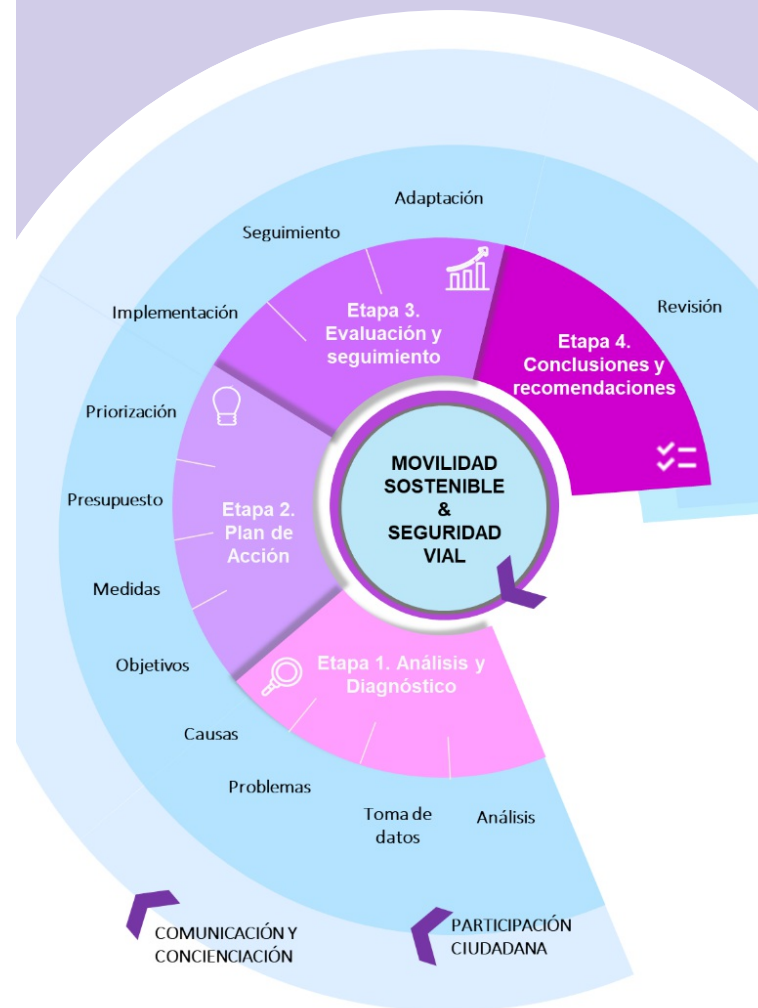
Adaptación

Seguimiento

Revisión

Implementación

Etapa 3. Evaluación y seguimiento

Etapa 4. Conclusiones y recomendaciones

Priorización

MOVILIDAD SOSTENIBLE & SEGURIDAD VIAL

Presupuesto

Etapa 2. Plan de Acción

Medidas

Objetivos

Etapa 1. Análisis y Diagnóstico

Causas

Problemas

Toma de datos

Análisis

COMUNICACIÓN Y CONCIENCIACIÓN

PARTICIPACIÓN CIUDADANA